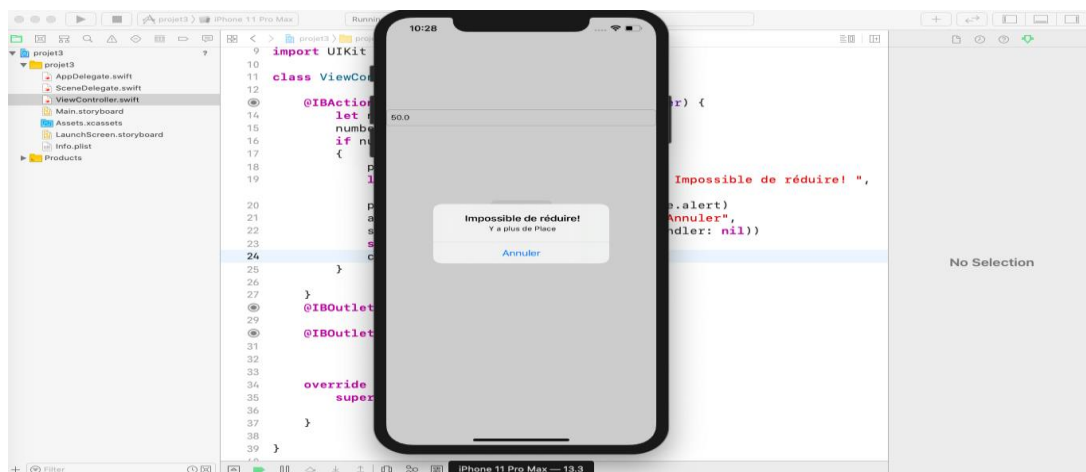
projet3 〉 iPhone 11 Pro Max
Runnin

projet3
projet3
AppDelegate.swift
SceneDelegate.swift
ViewController.swift
Main.storyboard
Assets.xcassets
LaunchScreen.storyboard
Info.plist
Products

projet3 〉 proj

9 import UIKit
10
11 class ViewCo
12
13 @IBActio r) {
14 let
15 numbe
16 if nu
17 {
18 p
19 l Impossible de réduire! ",
20 p e.alert)
21 a Annuler",
22 s ndler: nil))
23 s
24 c
25 }
26
27 }
28 @IBOutlet
29
30 @IBOutlet
31
32
33
34 override
35 super
36
37 }
38
39 }

10:28

50.0

Impossible de réduire!
Y a plus de Place
Annuler

No Selection

Filter

iPhone 11 Pro Max — 13.3